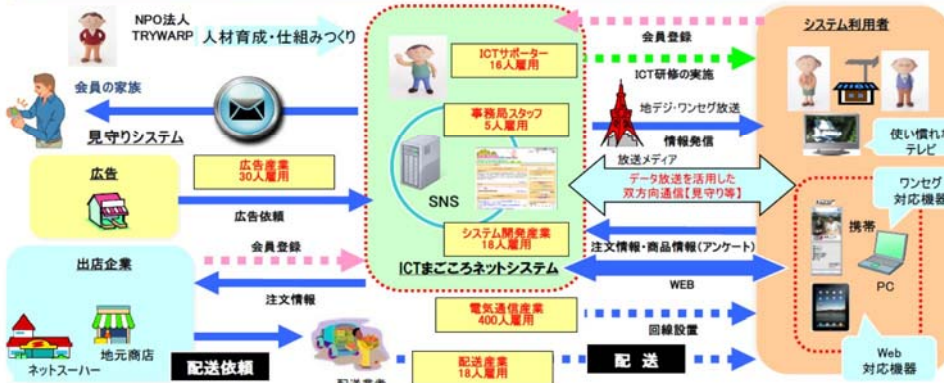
NPO法人
TRYWARP
人材育成・仕組みつくり

会員の家族

見守りシステム

広告

広告産業
30人雇用

広告依頼

会員登録

出店企業

注文情報

ネットスーパー

地元商店

配送依頼

配送産業

ICTサポーター
16人雇用

事務局スタッフ
5人雇用

SNS

システム開発産業
18人雇用

ICTまごころネットシステム

電気通信産業
400人雇用

配送産業
18人雇用

会員登録

ICT研修の実施

地デジ・ワンセグ放送

情報発信

放送メディア

データ放送を活用した
双方向通信【見守り等】

注文情報・商品情報（アンケート）

WEB

回線設置

配送

システム利用者

使い慣れた
テレビ

ワンセグ
対応機器

携帯

PC

Web
対応機器